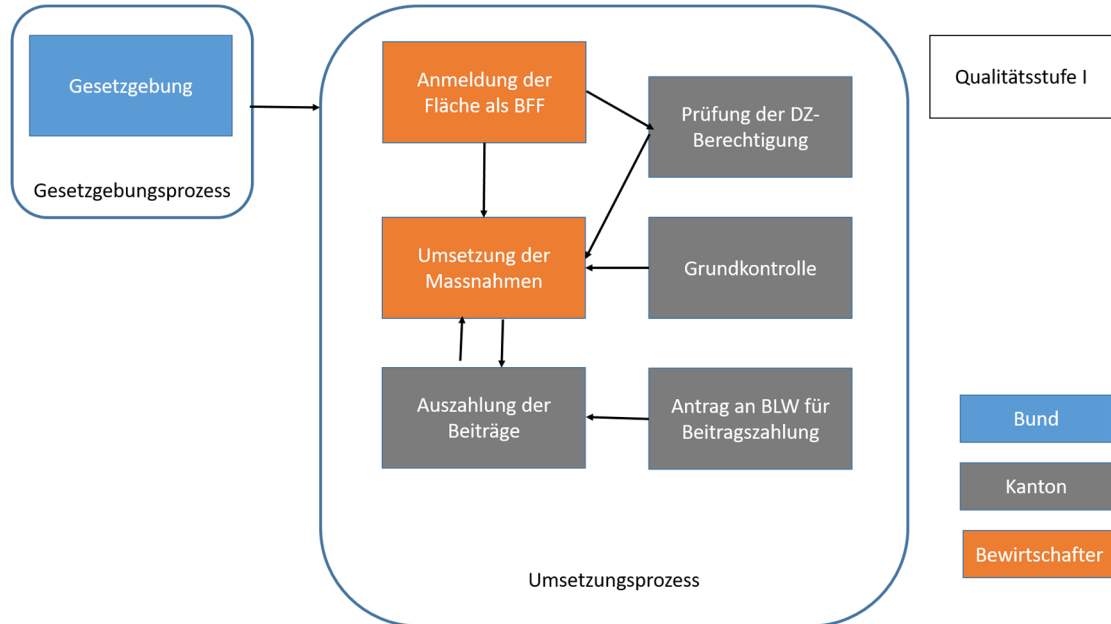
Gesetzgebung

Gesetzgebungsprozess

Anmeldung der Fläche als BFF

Prüfung der DZ-Berechtigung

Umsetzung der Massnahmen

Grundkontrolle

Auszahlung der Beiträge

Antrag an BLW für Beitragszahlung

Umsetzungsprozess

Qualitätsstufe I

Bund

Kanton

Bewirtschafter